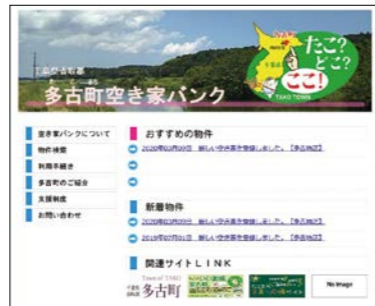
多古町空き家バンク

たこ? どこ? ここ!

TAKO TOWN

空き家バンクについて
物件検索
利用手続き
多古町のご紹介
支援制度
お問い合わせ

おすすめの物件
2020年03月09日 新しい空き家を登録しました。【多古物件】

新着物件
2020年03月09日 新しい空き家を登録しました。【多古物件】
2019年07月01日 新しい空き家を登録しました。【多古物件】

関連サイトLINK
多古町
No image